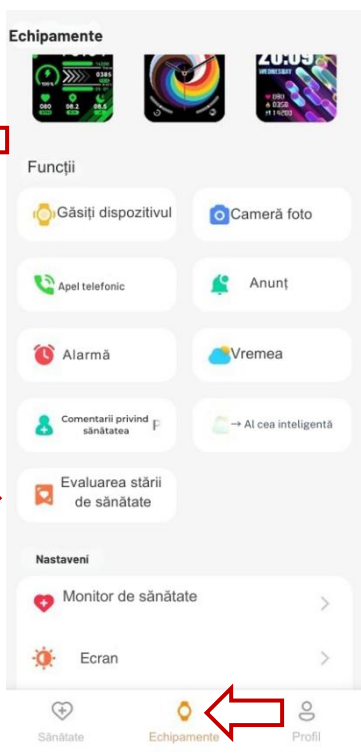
Echipamente

Funcții

Găsiți dispozitivul

Cameră foto

Apel telefonic

Anunț

Alarmă

Vremea

Comentarii privind sănătatea

→ AI cea inteligentă

Evaluarea stării de sănătate

Nastavení

Monitor de sănătate

Ecran

Sănătate

Echipamente

Profil